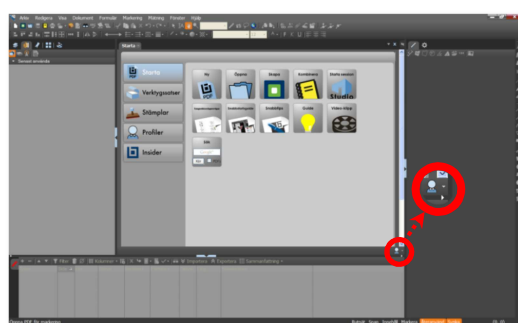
Arkiv Redigera Visa Dokument Formulär Markering Plätning Fönster Hjälp

Starta

Starta
Verktygssatser
Stämplar
Profiler
Insider

Ny
Öppna
Skapa
Kombinera
Studio session
Studio

Senast använda

Öppna PDF för redigering